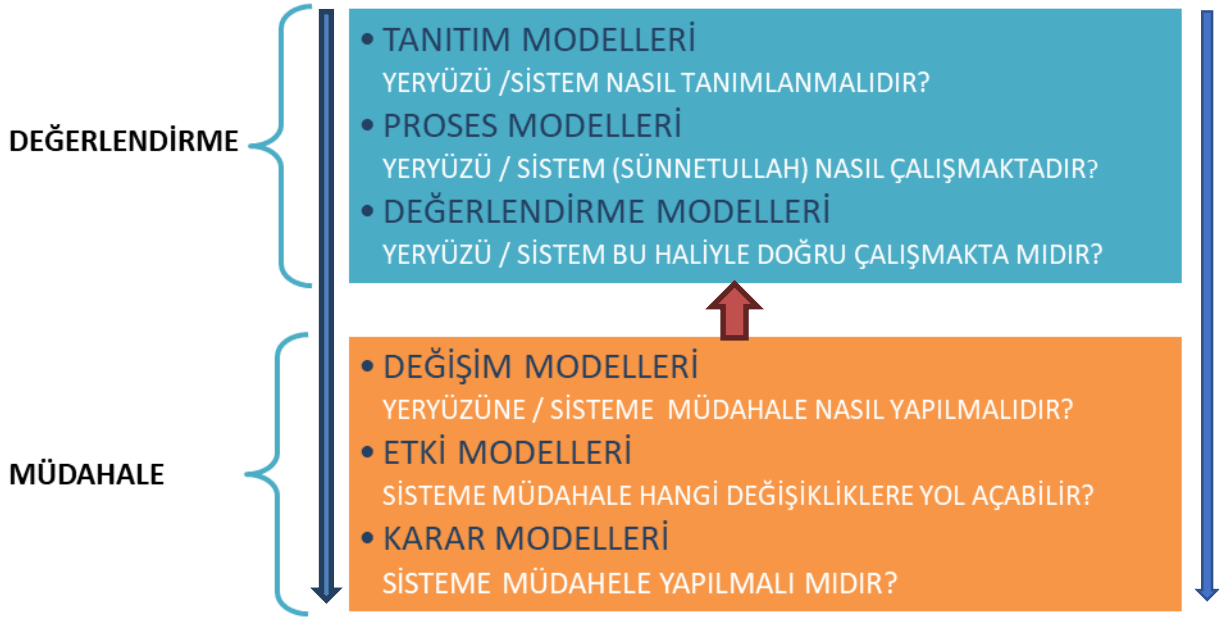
DEĞERLENDİRME

• TANITIM MODELLERİ
YERYÜZÜ /SİSTEM NASIL TANIMLANMALIDIR?

• PROSES MODELLERİ
YERYÜZÜ / SİSTEM (SÜNNETULLAH) NASIL ÇALIŞMAKTADIR?

• DEĞERLENDİRME MODELLERİ
YERYÜZÜ / SİSTEM BU HALİYLE DOĞRU ÇALIŞMAKTA MIDIR?

MÜDAHALE

• DEĞİŞİM MODELLERİ
YERYÜZÜNE / SİSTEME MÜDAHALE NASIL YAPILMALIDIR?

• ETKİ MODELLERİ
SİSTEME MÜDAHALE HANGİ DEĞİŞİKLİKLERE YOL AÇABİLİR?

• KARAR MODELLERİ
SİSTEME MÜDAHELE YAPILMALI MIDIR?